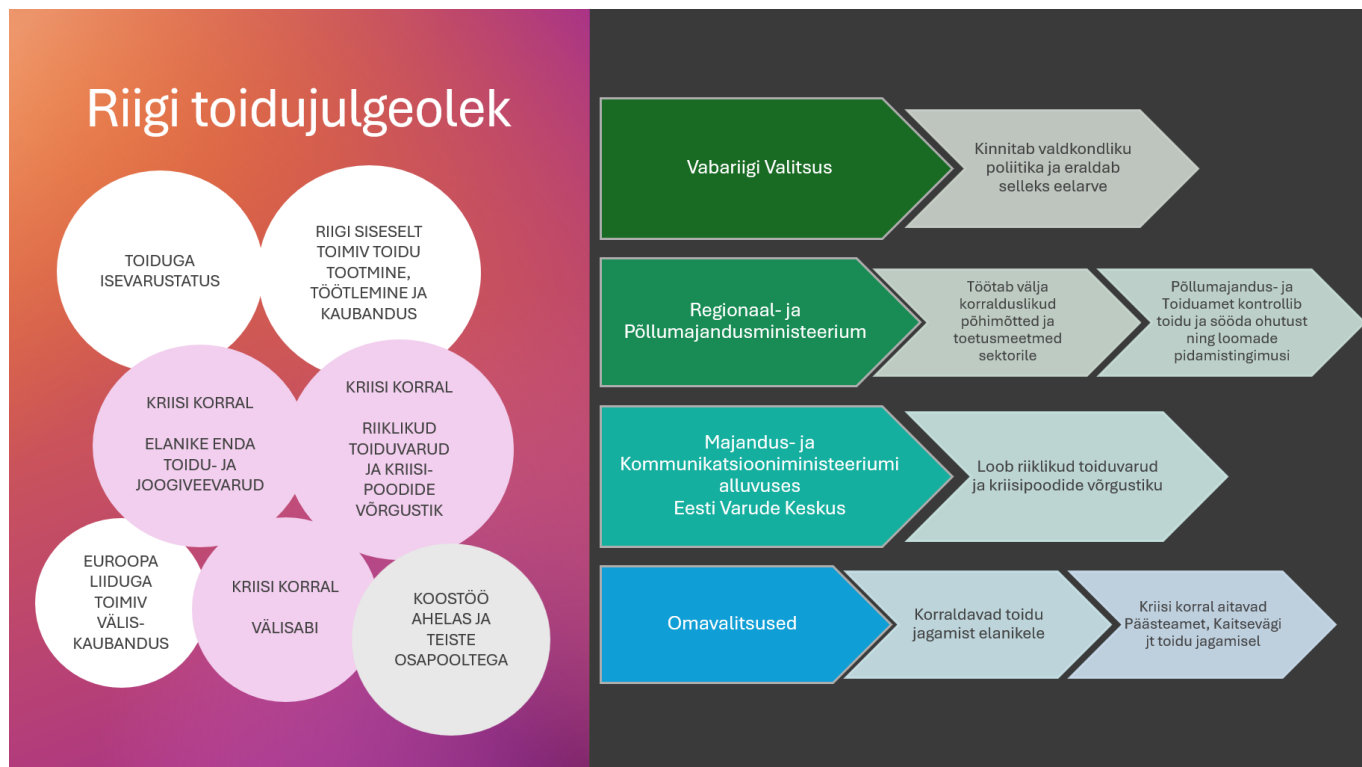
Riigi toidujulgeolek

TOIDUGA ISEVARUSTATUS

RIIGI SISESELT TOIMIV TOIDU TOOTMINE, TÖÖTLEMINE JA KAUBANDUS

KRIISI KORRAL

ELANIKE ENDA TOIDU- JA JOOGIVEEVARUD

KRIISI KORRAL

RIIKLIKUD TOIDUVARUD JA KRIISIPOODIDE VÕRGUSTIK

EUROOPA LIIDUGA TOIMIV VÄLISKAUBANDUS

KRIISI KORRAL

VÄLISABI

KOOSTÖÖ AHELAS JA TEISTE OSAPOOLTEGA

Vabariigi Valitsus

Kinnitab valdkondliku poliitika ja eraldab selleks eelarve

Regionaal- ja Põllumajandusministeerium

Töötab välja korralduslikud põhimõtted ja toetusmeetmed sektorile

Põllumajandus- ja Toiduamet kontrollib toidu ja sööda ohutust ning loomade pidamistingimusi

Majandus- ja Kommunikatsiooniministeeriumi alluvuses Eesti Varude Keskus

Loob riiklikud toiduvarud ja kriisipoodide võrgustiku

Omavalitsused

Korraldavad toidu jagamist elanikele

Kriisi korral aitavad Päästeamet, Kaitsevägi jt toidu jagamisel